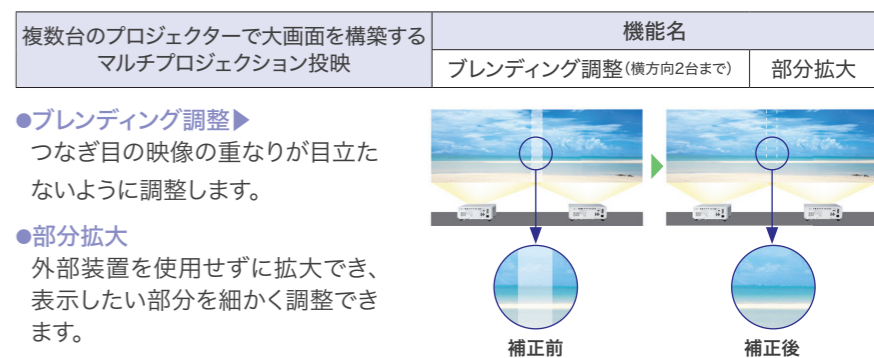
| 複数台のプロジェクターで大画面を構築するマルチプロジェクション投映 | 機能名 | |
|---|---|---|
| | ブレンディング調整(横方向2台まで) | 部分拡大 |

●ブレンディング調整▶
つなぎ目の映像の重なりが目立たないように調整します。

●部分拡大
外部装置を使用せずに拡大でき、表示したい部分を細かく調整できます。

補正前

補正後